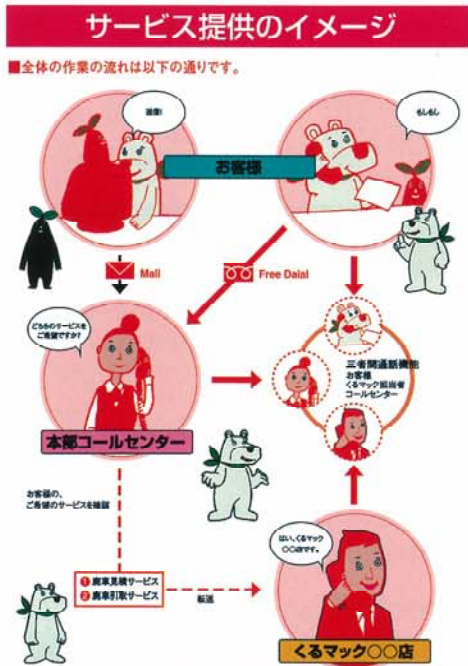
サービス提供のイメージ

■全体の作業の流れは以下の通りです。

送信!

もしもし

お客様

Mail

Free Daial

どちらのサービスをご希望ですか?

本部コールセンター

三者間通話機能
お客様
くるマック担当者
コールセンター

お客様の、ご希望のサービスを確認

1 廃車見積サービス
2 廃車引取サービス

転送

はい、くるマック○○店です。

くるマック○○店